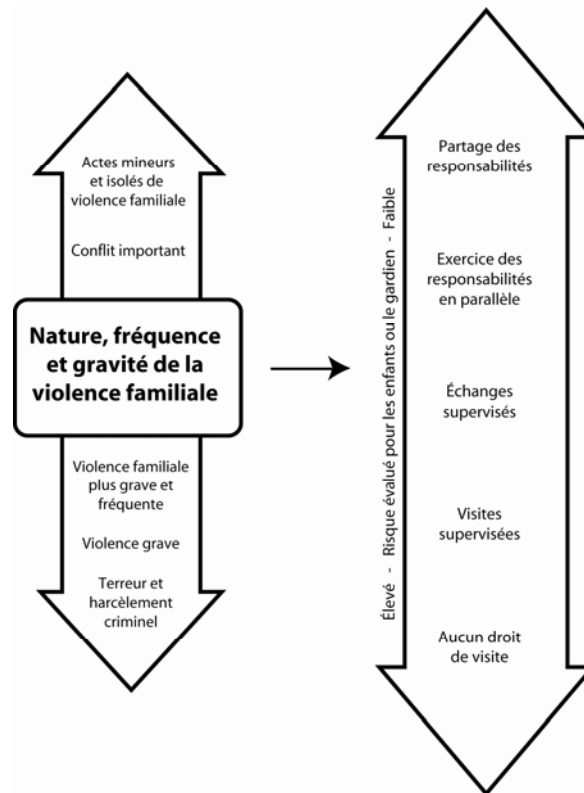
Actes mineurs et isolés de violence familiale

Conflit important

Nature, fréquence et gravité de la violence familiale

Violence familiale plus grave et fréquente

Violence grave

Terreur et harcèlement criminel

Élevé - Risque évalué pour les enfants ou le gardien - Faible

Partage des responsabilités

Exercice des responsabilités en parallèle

Échanges supervisés

Visites supervisées

Aucun droit de visite